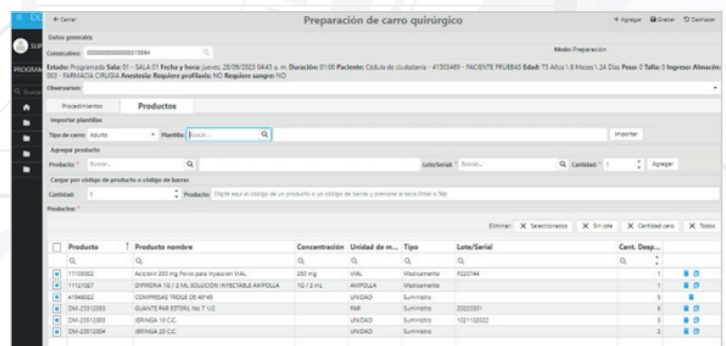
≡ DE

SUP

PROGRAM

Q Buscar

← Cerrar

Preparación de carro quirúrgico

+ Agregar Grabar Deshacer

Datos generales

Consecutivo: 0000000000000015884

Modo: Preparación

Estado: Programada Sala: 01 - SALA 01 Fecha y hora: jueves, 28/09/2023 04:45 a. m. Duración: 01:00 Paciente: Cédula de ciudadanía - 41503469 - PACIENTE PRUEBAS Edad: 73 Años \ 8 Meses \ 24 Días Peso: 0 Talla: 0 Ingreso: Almacén: 003 - FARMACIA CIRUGIA Anestesia: Requiere profilaxis: NO Requiere sangre: NO

Observación:

Procedimientos | Productos

Importar plantillas

Tipo de carro: Adulto Plantilla: Buscar... Importar

Agregar producto

Producto: * Buscar... Lote/Serial: * Buscar... Cantidad: * 1 Agregar

Cargar por código de producto o código de barras

Cantidad: 1 Producto: Digite aquí el código de un producto o un código de barras y presione la tecla Enter o Tab

Productos: *

Eliminar: X Seleccionados X Sin lote X Cantidad cero X Todos

| | Producto | Producto nombre | Concentración | Unidad de m... | Tipo | Lote/Serial | Cant. Desp... |
|---|---|---|---|---|---|---|---|
| | Q | Q | Q | Q | Q | Q | Q |
| ■ | 11108002 | Aciclovir 250 mg Polvo para Inyeccion VIAL | 250 mg | VIAL | Medicamento | F220744 | 1 |
| ■ | 11121027 | DIPIRONA 1G / 2 ML SOLUCION INYECTABLE AMPOLLA | 1G / 2 mL | AMPOLLA | Medicamento | | 1 |
| ■ | 41848022 | COMPRESAS TROGE DE 45*45 | | UNIDAD | Suministro | | 5 |
| ■ | DM-23512003 | GUANTE PAR ESTERIL No 7 1/2 | | PAR | Suministro | 20220301 | 6 |
| ■ | DM-23512003 | JERINGA 10 C.C. | | UNIDAD | Suministro | 1021102022 | 3 |
| ■ | DM-23512004 | JERINGA 20 C.C. | | UNIDAD | Suministro | | 3 |